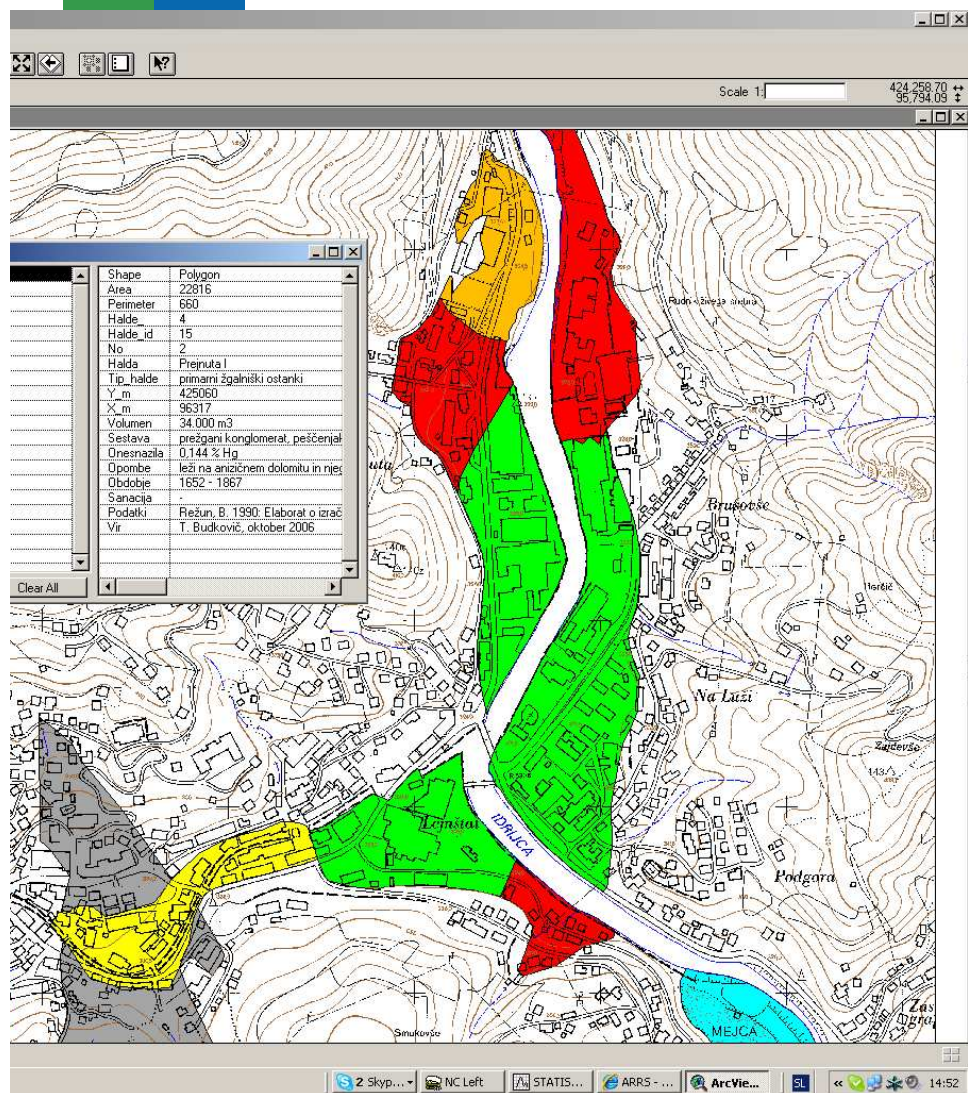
Scale 1:

424,258.70
95,794.09

| | |
|---|---|
| Shape | Polygon |
| Area | 22816 |
| Perimeter | 660 |
| Halde_ | 4 |
| Halde_id | 15 |
| No | 2 |
| Halda | Prejnuta I |
| Tip_halde | primarni žgalniški ostanki |
| Y_m | 425060 |
| X_m | 96317 |
| Volumen | 34.000 m3 |
| Sestava | prežgani konglomerat, peščenjak |
| Onesnazila | 0,144 % Hg |
| Opombe | leži na anizičnem dolomitu in njeg |
| Obdobje | 1652 - 1867 |
| Sanacija | - |
| Podatki | Režun, B. 1990: Elaborat o izrač |
| Vir | T. Budkovič, oktober 2006 |

Clear All

Rudn. zračna jama

Brusovše

Na Luži

Zajčevše

Podgora

Lajnštat

IDRIJCA

MEJCA

Smukovše

Zas

2 Skyp... NC Left STATIS... ARRS - ... ArcVie... SL 14:52